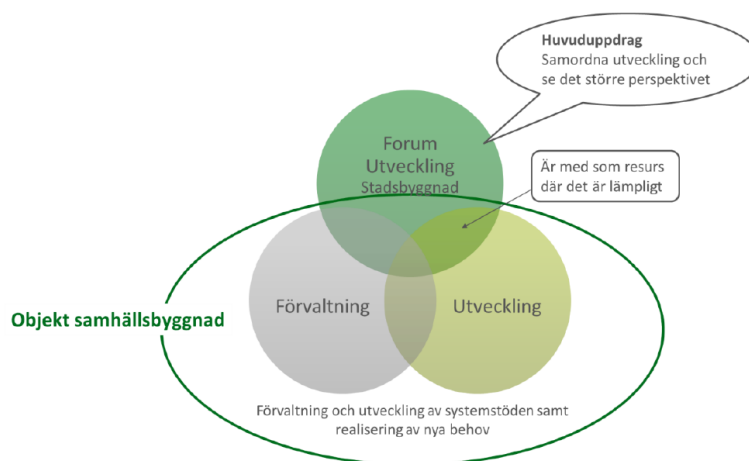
Huvuduppdrag
Samordna utveckling och se det större perspektivet

Forum Utveckling
Stadsbyggnad

Är med som resurs där det är lämpligt

Objekt samhällsbyggnad

Förvaltning

Utveckling

Förvaltning och utveckling av systemstöden samt realisering av nya behov